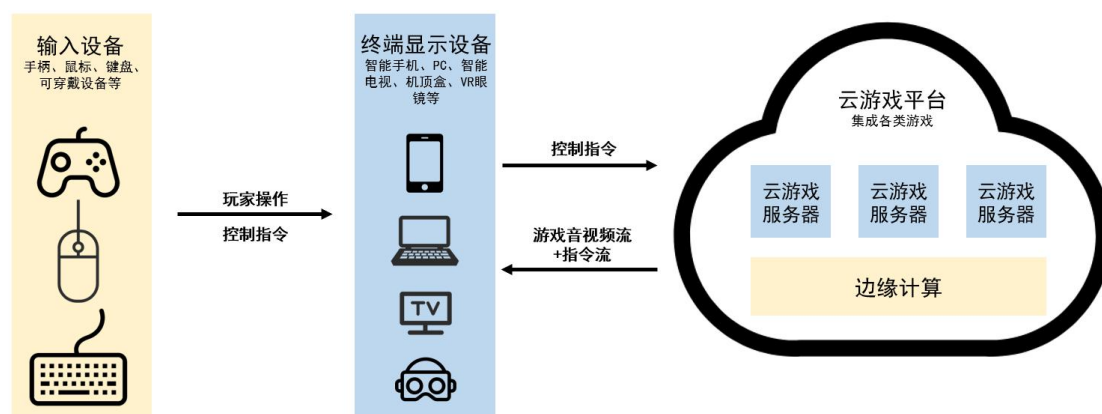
输入设备
手柄、鼠标、键盘、可穿戴设备等

玩家操作
控制指令

终端显示设备
智能手机、PC、智能电视、机顶盒、VR眼镜等

TV

控制指令

游戏音视频流
+指令流

云游戏平台
集成各类游戏

云游戏服务器
云游戏服务器
云游戏服务器

边缘计算